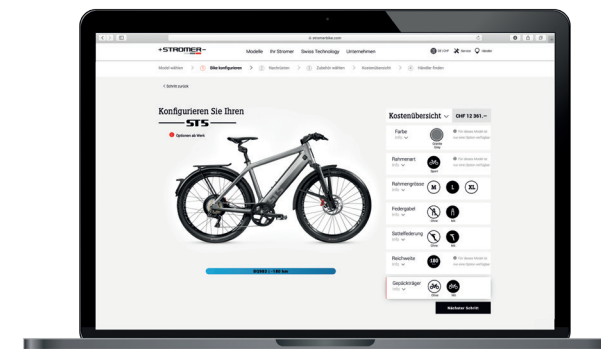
stromerbike.com

STROMER

Modelle Ihr Stromer Swiss Technology Unternehmen

Service Händler

Modell wählen > 2 Bike konfigurieren > 3 Nachrüsten > 4 Zubehör wählen > 5 Kostenübersicht > 6 Händler finden

< Schritt zurück

Konfigurieren Sie Ihren

ST5

Optionen ab Werk

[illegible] 180 km

Kostenübersicht

CHF 12 361.–

Farbe

Granite Grey

Rahmenart

Sport

Rahmengrösse

M L XL

Federgabel

Sattelfederung

Reichweite

180

Gepäckträger

Nächster Schritt